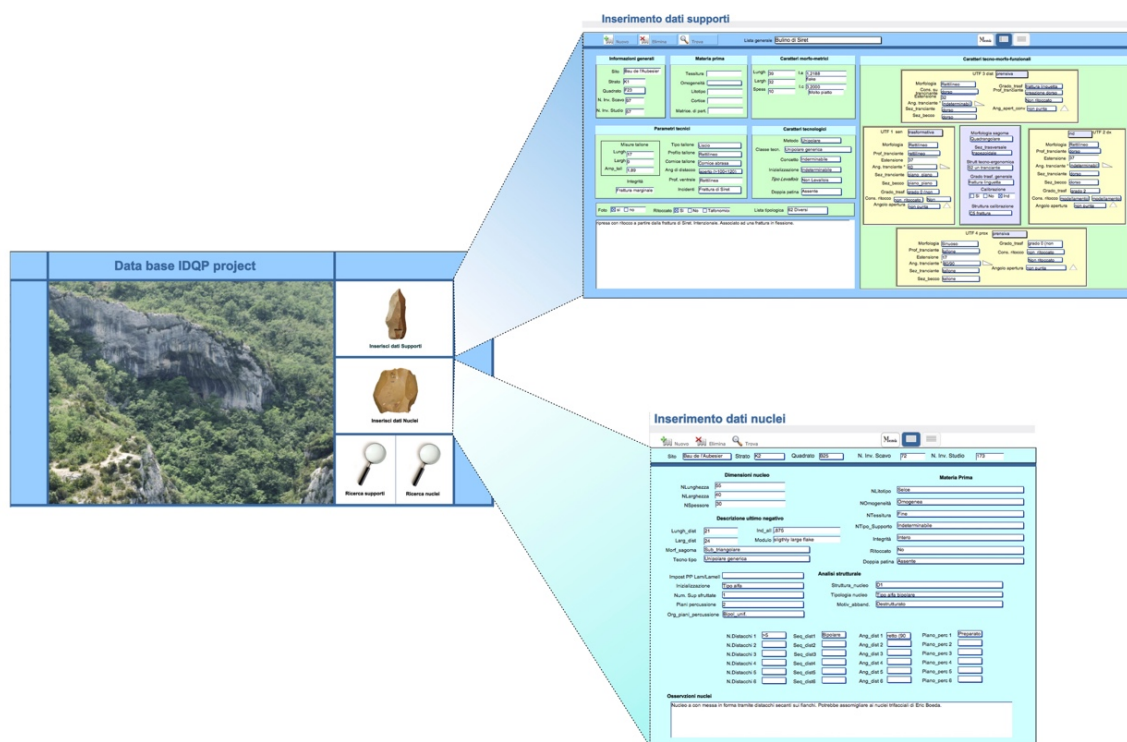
Inserimento dati supporti

Nuovo Elimina Trova Lista generale Bulino di Siret

Informazioni generali
Sito Bau de l'Aubesier
Strato K1
Quadrato F20
N. Inv. Scavo 37
N. Inv. Studio 37

Materia prima
Tessitura
Omogeneità
Litotipo
Cortice
Matrice di part.

Caratteri morfo-metrici
Lungh. 36
Largh. 22
Spess. 10

Caratteri tecno-morfo-funzionali

Parametri tecnici
Misura tallone
Integrità Frattura marginale
Tipo tallone Liscio
Profilo tallone Rettilineo
Cornice tallone Cornice abrasa
Ang di distacco
Prof. ventrale Rettilineo
Incidenti Frattura di Siret

Caratteri tecnologici
Metodo Unipolare
Classe tecn. Unipolare generica
Concotto Indeterminabile
Inizializzazione Indeterminabile
Tipo Levallois Non Levallois
Doppia patina Assente

Foto Si No Ritoccato Si No Tafonomico Lista tipologica 62 Diversi

Inserisci dati Supporti
Inserisci dati Nuclei
Ricerca supporti Ricerca nuclei

Data base IDQP project

Inserimento dati nuclei

Nuovo Elimina Trova

Sito Bau de l'Aubesier Strato K2 Quadrato B25 N. Inv. Scavo 72 N. Inv. Studio 173

Dimensioni nucleo
NLunghezza 50
NLarghezza 40
NSpessore 30

Materia Prima
NLitotipo Selce
NOmogeneità Omogenea
NTessiture Fine
NTipo_Supporto Indeterminabile
Integrità Intero
Ritoccato No
Doppia patina Assente

Descrizione ultimo negativo
Lungh_dist 31
Larg_dist 24
Morf_negativo Sub_triangolare
Tecno tipo Unipolare generica
Ind_all .875
Modulo slightly large flake

Analisi strutturale
Impost PP Lam/Lamell
Inizializzazione Tipo alfa
Num. Sup sfruttate 1
Piani percussione 0
Org_piani_percussione Bipol_unif
Struttura_nucleo D1
Tipologia nucleo Tipo alfa bipolare
Motiv_abband. Destrutturato

N.Distacchi 1 N.Distacchi 2 N.Distacchi 3 N.Distacchi 4 N.Distacchi 5 N.Distacchi 6
Seq_dist1 Bipolare Seq_dist2 Seq_dist3 Seq_dist4 Seq_dist5 Seq_dist6
Ang_dist 1 retto (90) Ang_dist 2 Ang_dist 3 Ang_dist 4 Ang_dist 5 Ang_dist 6
Piano_perc 1 Preparato Piano_perc 2 Piano_perc 3 Piano_perc 4 Piano_perc 5 Piano_perc 6

Osservazioni nuclei
Nucleo a coni messo in forma tramite distacchi secanti sui fianchi. Potrebbe assomigliare ai nuclei trifacciali di Ero Boxda.